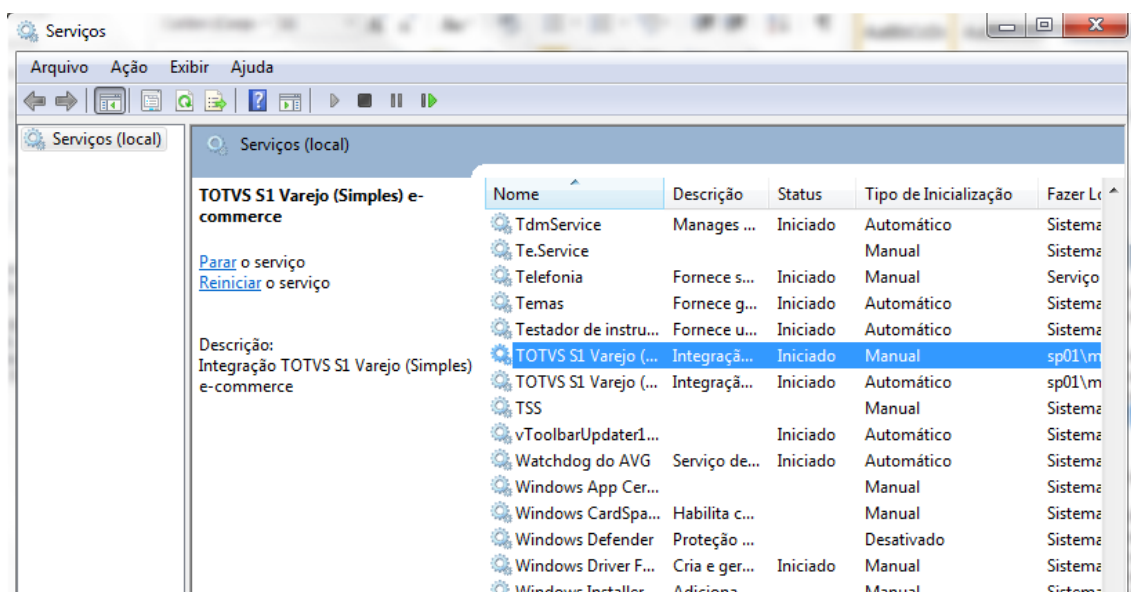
Serviços

Arquivo Ação Exibir Ajuda

Serviços (local)

Serviços (local)

TOTVS S1 Varejo (Simples) e-commerce

Parar o serviço
Reiniciar o serviço

Descrição:
Integração TOTVS S1 Varejo (Simples) e-commerce

| Nome | Descrição | Status | Tipo de Inicialização | Fazer Lo |
|---|---|---|---|---|
| TdmService | Manages ... | Iniciado | Automático | Sistema |
| Te.Service | | | Manual | Sistema |
| Telefonia | Fornece s... | Iniciado | Manual | Serviço |
| Temas | Fornece g... | Iniciado | Automático | Sistema |
| Testador de instru... | Fornece u... | Iniciado | Automático | Sistema |
| TOTVS S1 Varejo (... | Integraçã... | Iniciado | Manual | sp01\m |
| TOTVS S1 Varejo (... | Integraçã... | Iniciado | Automático | sp01\m |
| TSS | | | Manual | Sistema |
| vToolbarUpdater1... | | Iniciado | Automático | Sistema |
| Watchdog do AVG | Serviço de... | Iniciado | Automático | Sistema |
| Windows App Cer... | | | Manual | Sistema |
| Windows CardSpa... | Habilita c... | | Manual | Sistema |
| Windows Defender | Proteção ... | | Desativado | Sistema |
| Windows Driver F... | Cria e ger... | Iniciado | Manual | Sistema |
| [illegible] | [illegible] | | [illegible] | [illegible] |